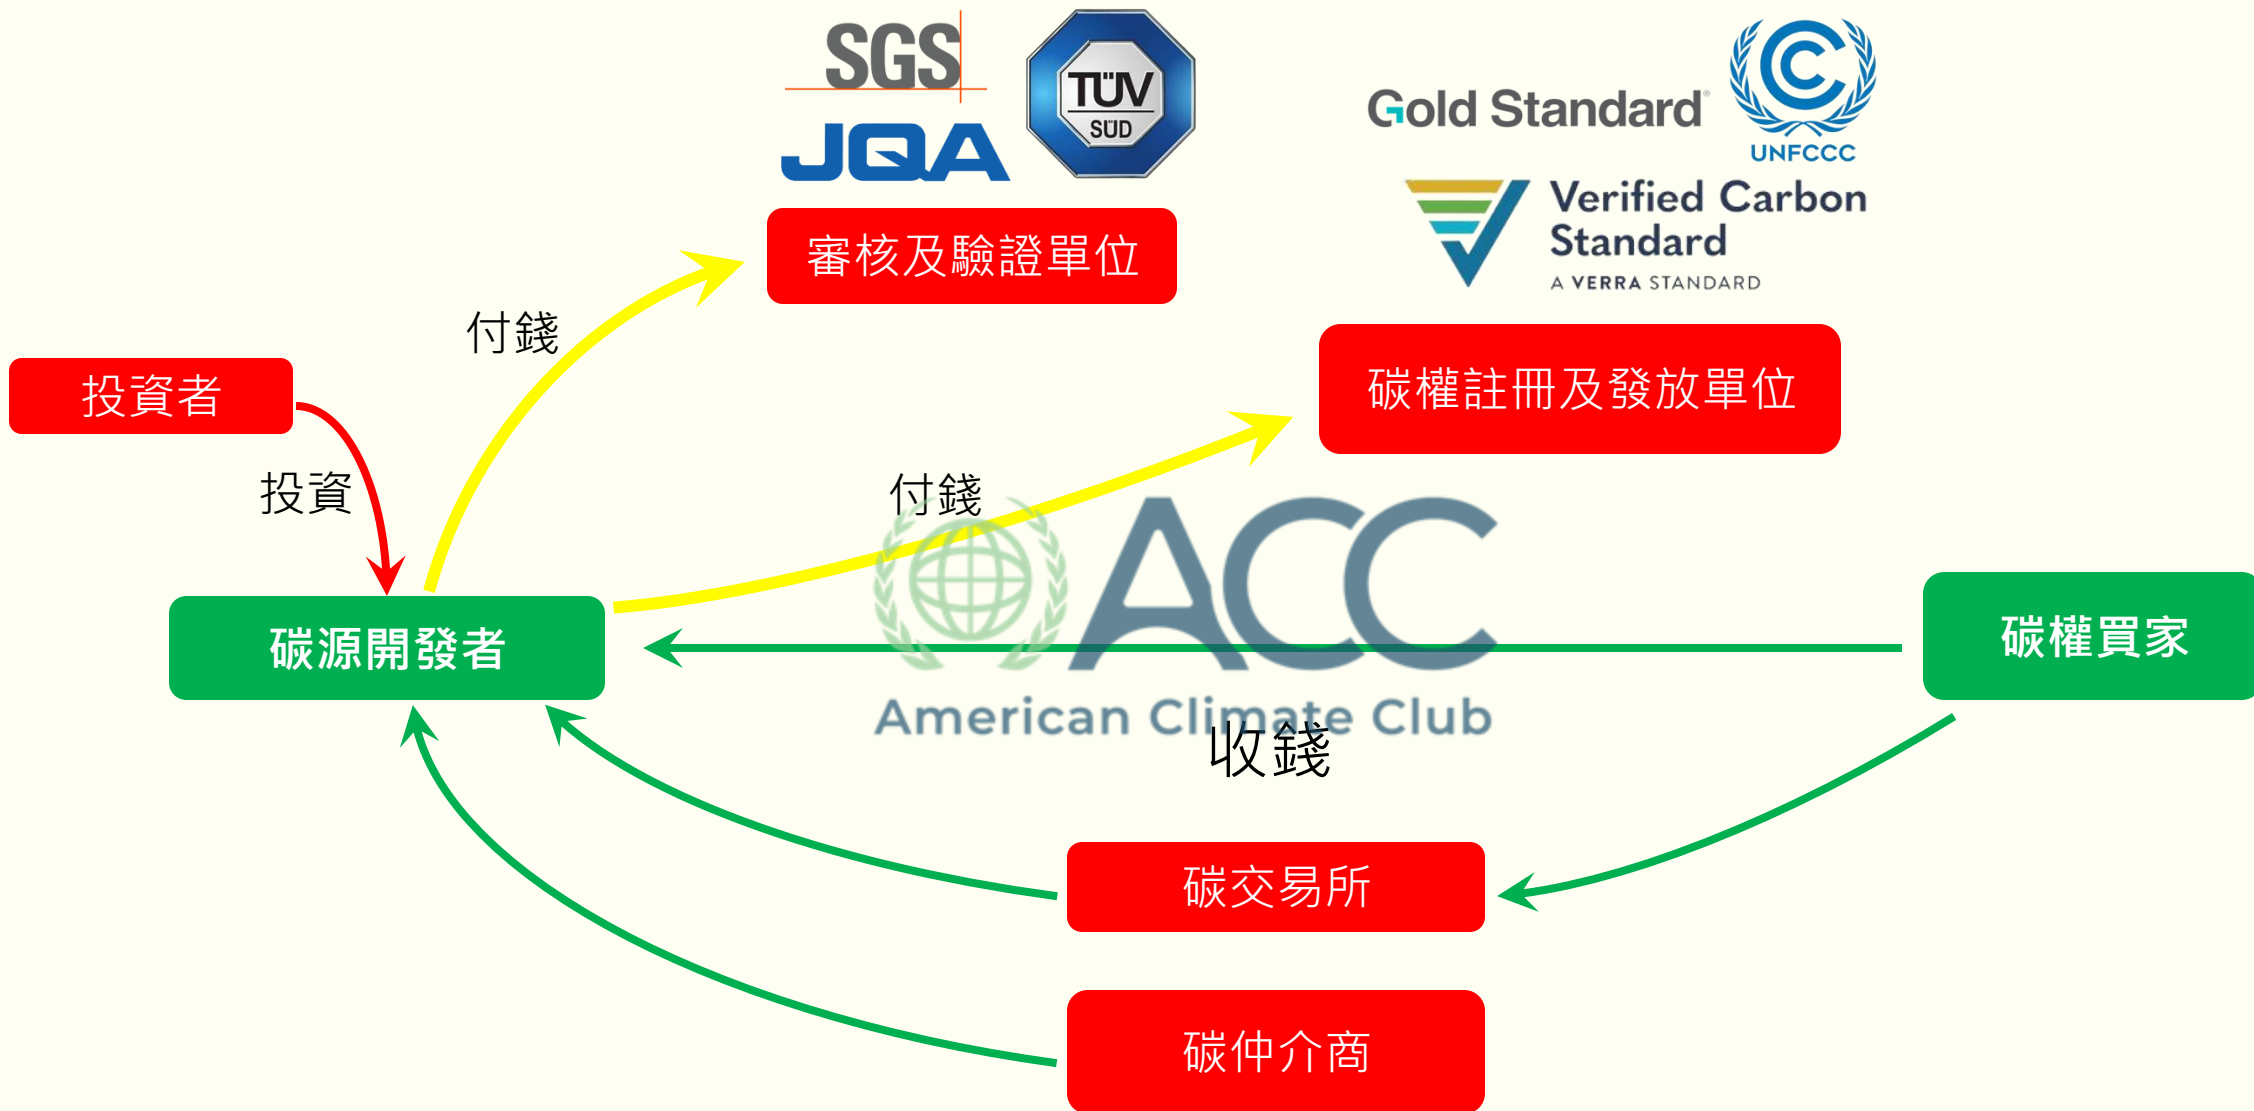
SGS
JQA
TÜV SÜD
Gold Standard
UNFCCC
Verified Carbon Standard
A VERRA STANDARD

審核及驗證單位

碳權註冊及發放單位

付錢

投資者

投資

付錢

ACC
American Climate Club

碳源開發者

碳權買家

收錢

碳交易所

碳仲介商